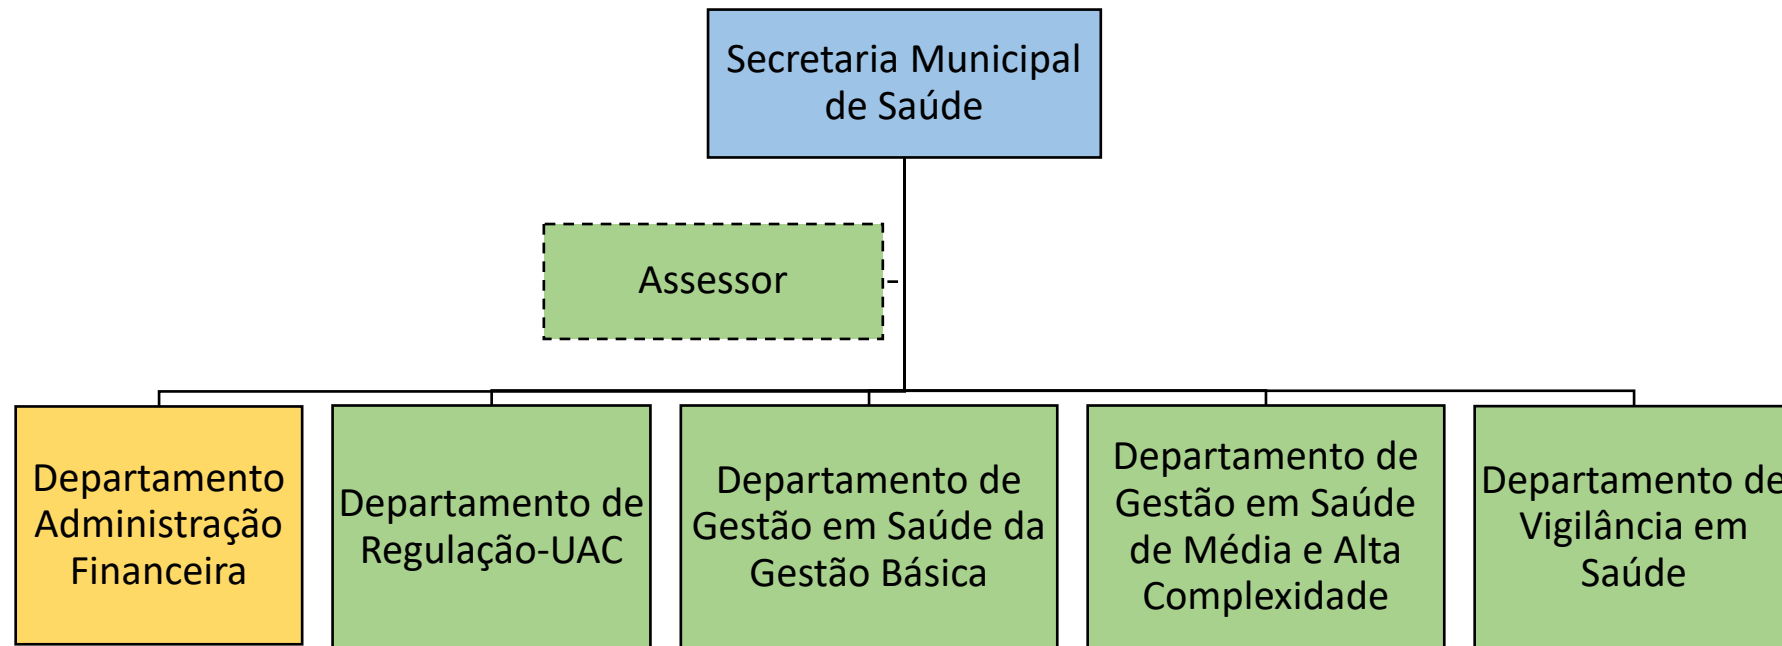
Secretaria Municipal de Saúde

Assessor

Departamento Administração Financeira

Departamento de Regulação-UAC

Departamento de Gestão em Saúde da Gestão Básica

Departamento de Gestão em Saúde de Média e Alta Complexidade

Departamento de Vigilância em Saúde